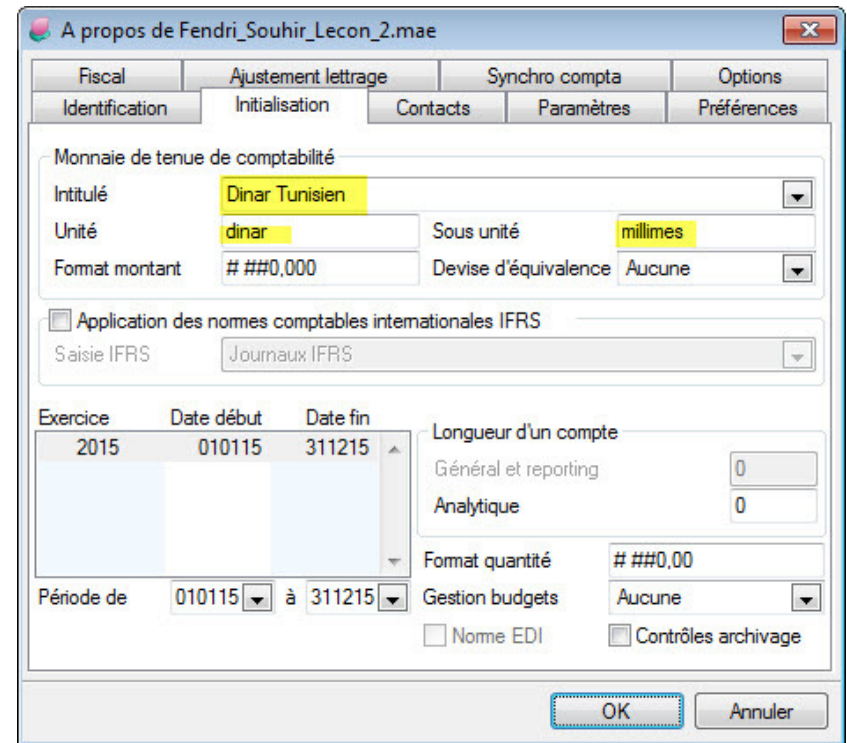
A propos de Fendri_Souhir_Lecon_2.mae

Fiscal | Ajustement lettrage | Synchro compta | Options
Identification | Initialisation | Contacts | Paramètres | Préférences

Monnaie de tenue de comptabilité

Intitulé Dinar Tunisien

Unité dinar

Sous unité millimes

Format montant # ##0,000

Devise d'équivalence Aucune

Application des normes comptables internationales IFRS

Saisie IFRS Journaux IFRS

| Exercice | Date début | Date fin |
|---|---|---|
| 2015 | 010115 | 311215 |

Longueur d'un compte

Général et reporting 0

Analytique 0

Format quantité # ##0,00

Période de 010115 à 311215

Gestion budgets Aucune

Norme EDI

Contrôles archivage

OK

Annuler